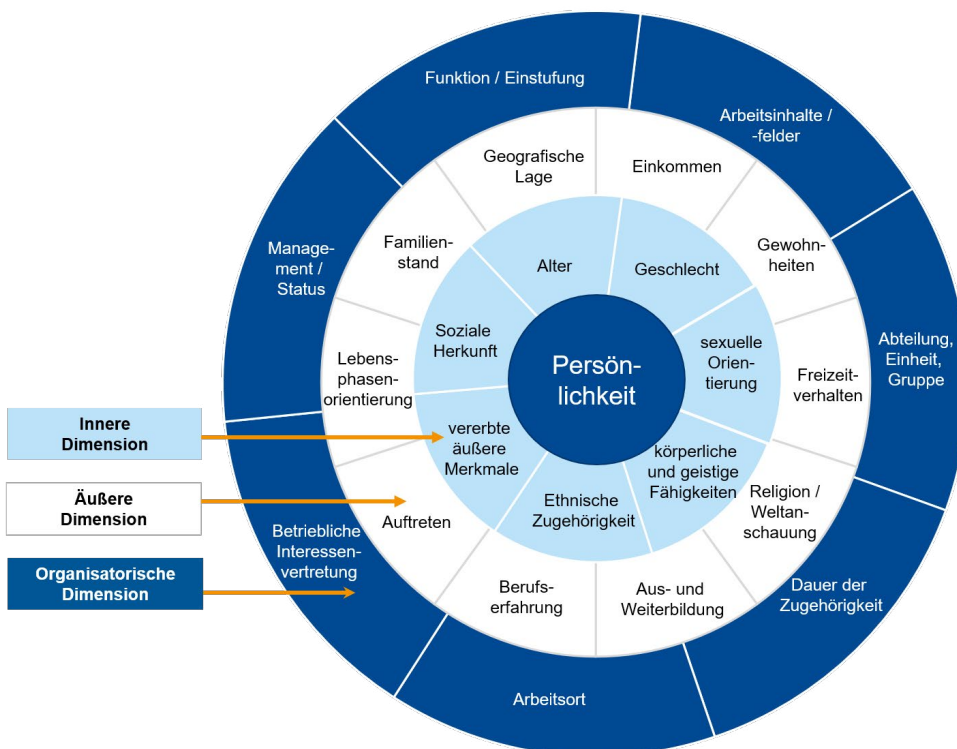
Funktion / Einstufung

Arbeitsinhalte / -felder

Abteilung, Einheit, Gruppe

Dauer der Zugehörigkeit

Arbeitsort

Betriebliche Interessenvertretung

Management / Status

Geografische Lage

Einkommen

Gewohnheiten

Freizeitverhalten

Religion / Weltanschauung

Aus- und Weiterbildung

Berufserfahrung

Auftreten

Lebensphasenorientierung

Familienstand

Alter

Geschlecht

sexuelle Orientierung

körperliche und geistige Fähigkeiten

Ethnische Zugehörigkeit

vererbte äußere Merkmale

Soziale Herkunft

Persönlichkeit

Innere Dimension

Äußere Dimension

Organisatorische Dimension